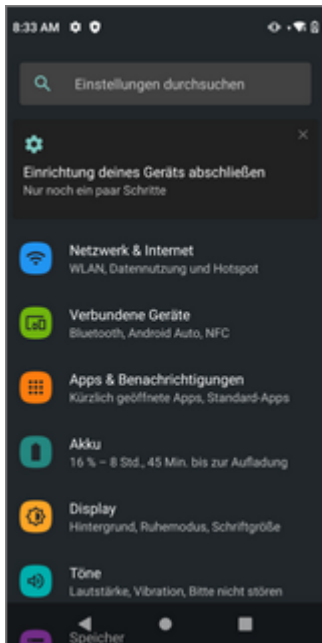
8:33 AM

Einstellungen durchsuchen

Einrichtung deines Geräts abschließen
Nur noch ein paar Schritte

Netzwerk & Internet
WLAN, Datennutzung und Hotspot

Verbundene Geräte
Bluetooth, Android Auto, NFC

Apps & Benachrichtigungen
Kürzlich geöffnete Apps, Standard-Apps

Akku
16 % – 8 Std., 45 Min. bis zur Aufladung

Display
Hintergrund, Ruhemodus, Schriftgröße

Töne
Lautstärke, Vibration, Bitte nicht stören

Speicher